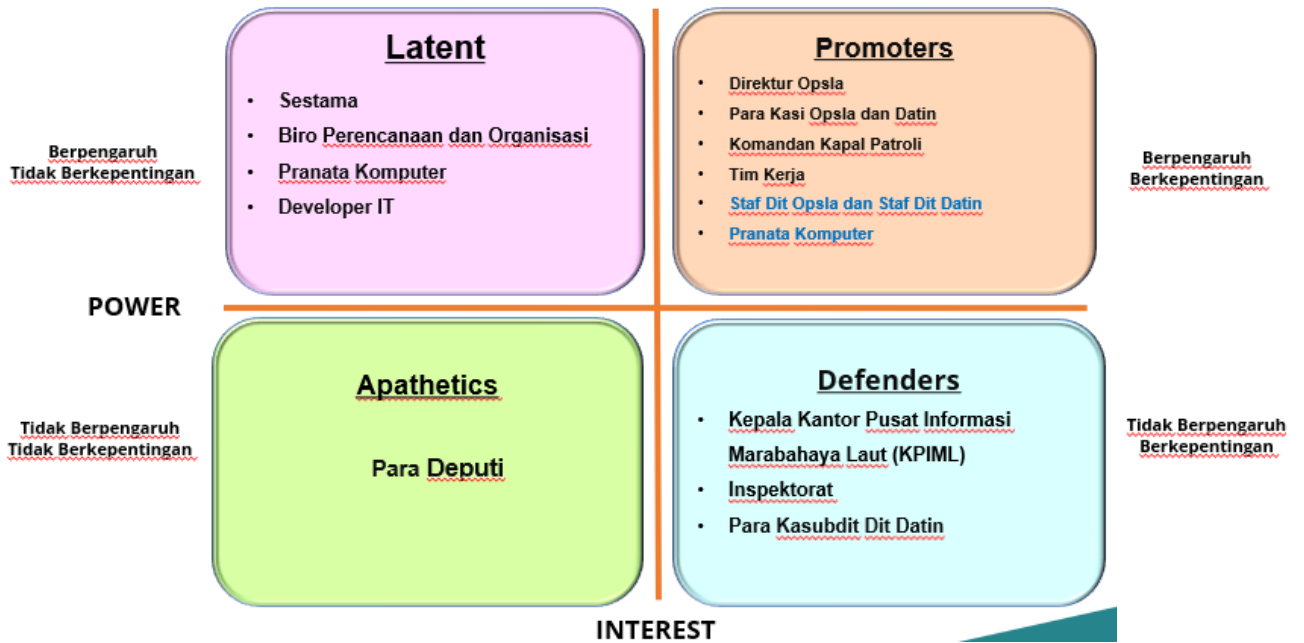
Berpengaruh
Tidak Berkepentingan

Latent

- Sestama
- Biro Perencanaan dan Organisasi
- Pranata Komputer
- Developer IT

Promoters

- Direktur Opsla
- Para Kasi Opsla dan Datin
- Komandan Kapal Patroli
- Tim Kerja
- Staf Dit Opsla dan Staf Dit Datin
- Pranata Komputer

Berpengaruh
Berkepentingan

POWER

Tidak Berpengaruh
Tidak Berkepentingan

Apathetics

Para Deputi

Defenders

- Kepala Kantor Pusat Informasi Marabahaya Laut (KPIML)
- Inspektorat
- Para Kasubdit Dit Datin

Tidak Berpengaruh
Berkepentingan

INTEREST